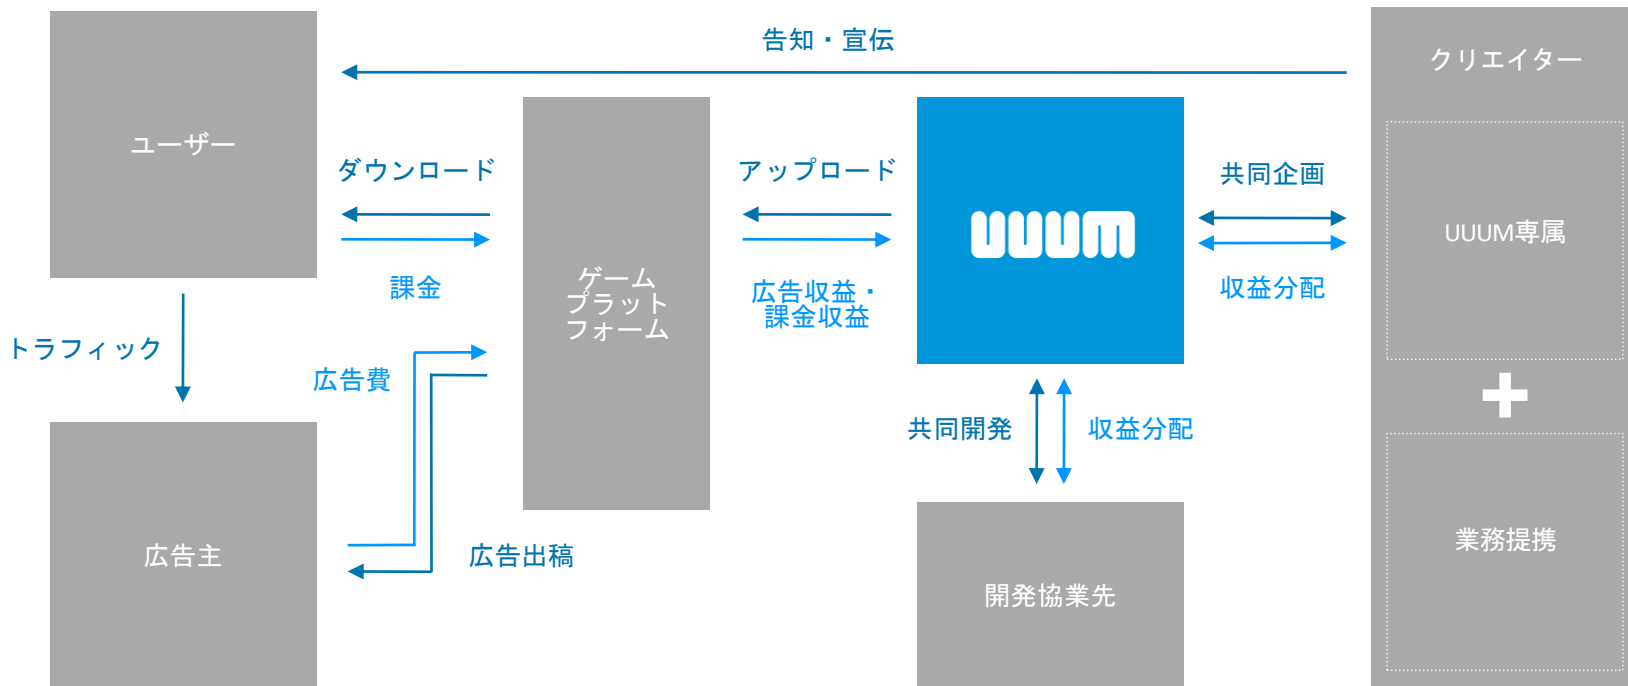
告知・宣伝

ユーザー

クリエイター

ダウンロード

課金

アップロード

広告収益・課金収益

ゲーム
プラット
フォーム

UUUM

共同企画

収益分配

UUUM専属

+

業務提携

トラフィック

広告費

広告主

広告出稿

共同開発

収益分配

開発協業先